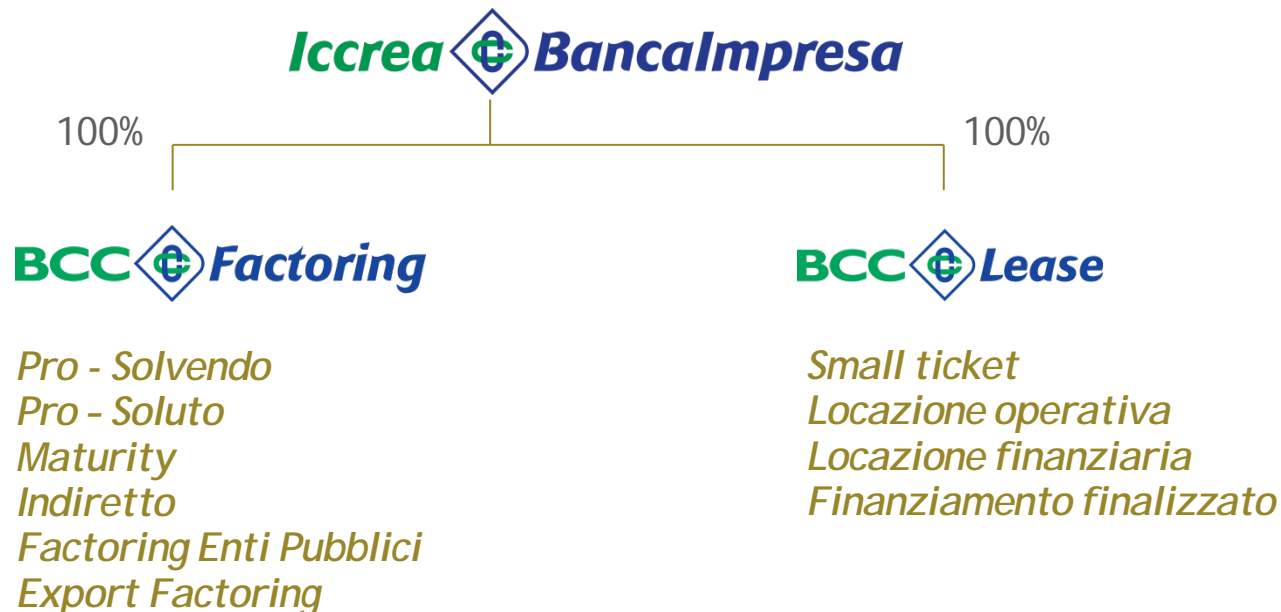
Iccrea BancaImpresa

100%

100%

BCC Factoring

BCC Lease

Pro - Solvendo
Pro - Soluto
Maturity
Indiretto
Factoring Enti Pubblici
Export Factoring

Small ticket
Locazione operativa
Locazione finanziaria
Finanziamento finalizzato